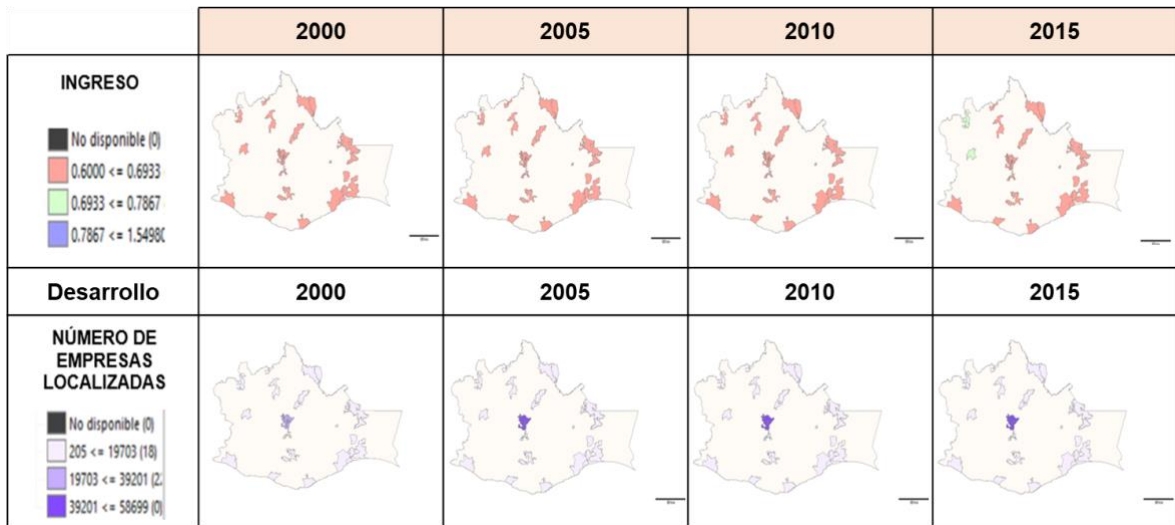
|  | 2000 | 2005 | 2010 | 2015 |
|---|---|---|---|---|
| INGRESO<br>No disponible (0)<br>0.6000 <= 0.6933<br>0.6933 <= 0.7867<br>0.7867 <= 1.54980 |  |  |  |  |
| Desarrollo | 2000 | 2005 | 2010 | 2015 |
| NÚMERO DE EMPRESAS LOCALIZADAS<br>No disponible (0)<br>205 <= 19703 (18)<br>19703 <= 39201 (2<br>39201 <= 58699 (0) |  |  |  |  |